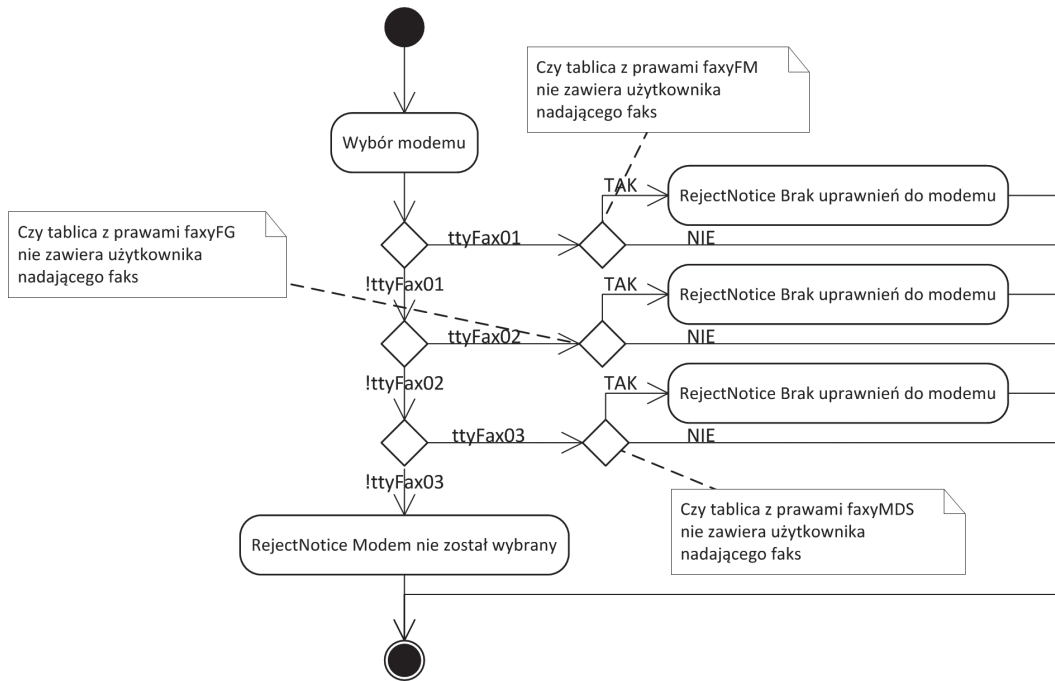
Czy tablica z prawami faxyFM nie zawiera użytkownika nadającego faks

Wybór modemu

TAK

RejectNotice Brak uprawnień do modemu

Czy tablica z prawami faxyFG nie zawiera użytkownika nadającego faks

ttyFax01

NIE

!ttyFax01

TAK

RejectNotice Brak uprawnień do modemu

ttyFax02

NIE

!ttyFax02

TAK

RejectNotice Brak uprawnień do modemu

ttyFax03

NIE

!ttyFax03

Czy tablica z prawami faxyMDS nie zawiera użytkownika nadającego faks

RejectNotice Modem nie został wybrany